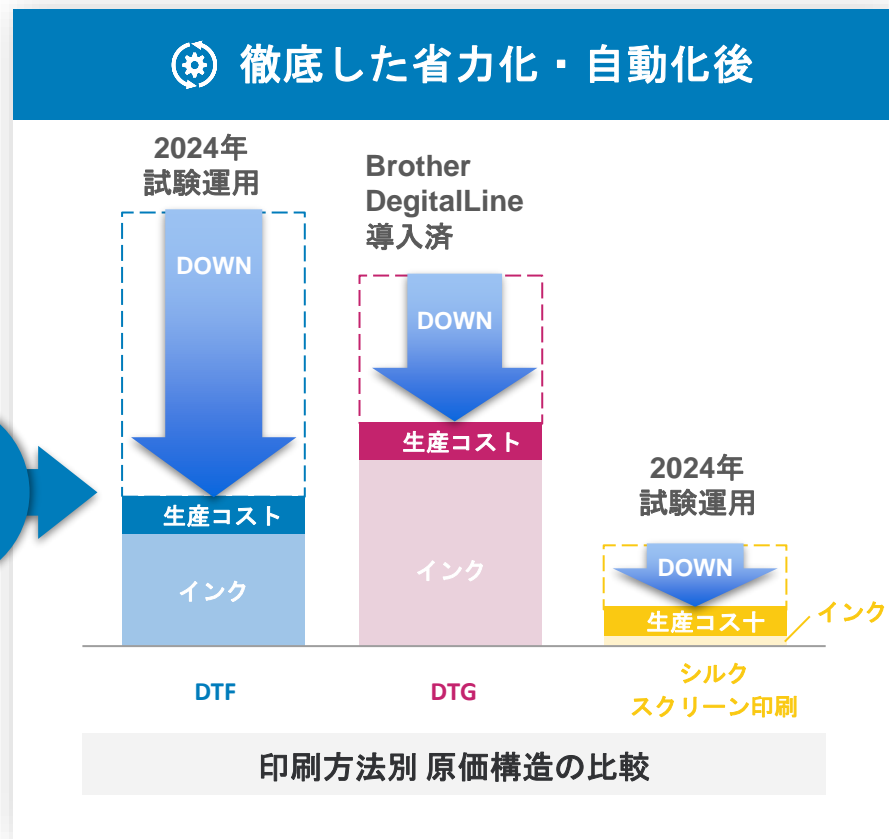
徹底した省力化・自動化後

2024年
試験運用

DOWN

生産コスト

インク

Brother
DegitalLine
導入済

DOWN

生産コスト

インク

2024年
試験運用

DOWN

生産コスト

インク

DTF

DTG

シルク
スクリーン印刷

印刷方法別 原価構造の比較